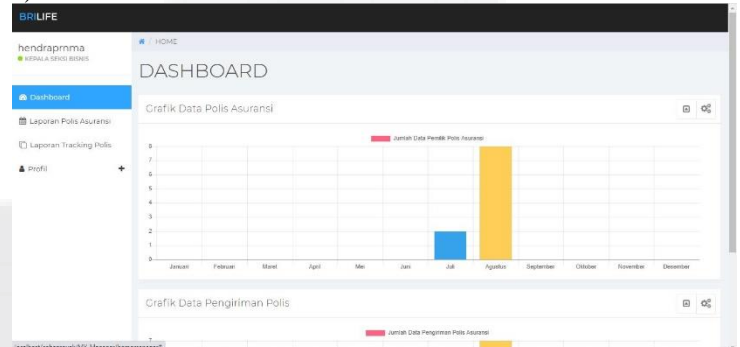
BRILIFE

hendraprnma
KEPALA SEKSI BISNIS

Dashboard
Laporan Polis Asuransi
Laporan Tracking Polis
Profil +

HOME

DASHBOARD

Grafik Data Polis Asuransi

Jumlah Data Pendik Polis Asuransi

8
7
6
5
4
3
2
1
0

Januari Februari Maret April Mei Juni Juli Agustus September Oktober November Desember

Grafik Data Pengiriman Polis

Jumlah Data Pengiriman Polis Asuransi

7

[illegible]